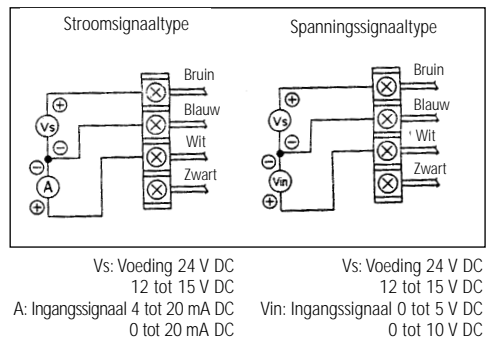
Stroomsignaaltype

Bruin
Blauw
Wit
Zwart

⊕
Vs
⊖
⊖
A
⊕

Spanningssignaaltype

Bruin
Blauw
Wit
Zwart

⊕
Vs
⊖
⊖
Vin
⊕

Vs: Voeding 24 V DC
12 tot 15 V DC
A: Ingangssignaal 4 tot 20 mA DC
0 tot 20 mA DC

Vs: Voeding 24 V DC
12 tot 15 V DC
Vin: Ingangssignaal 0 tot 5 V DC
0 tot 10 V DC